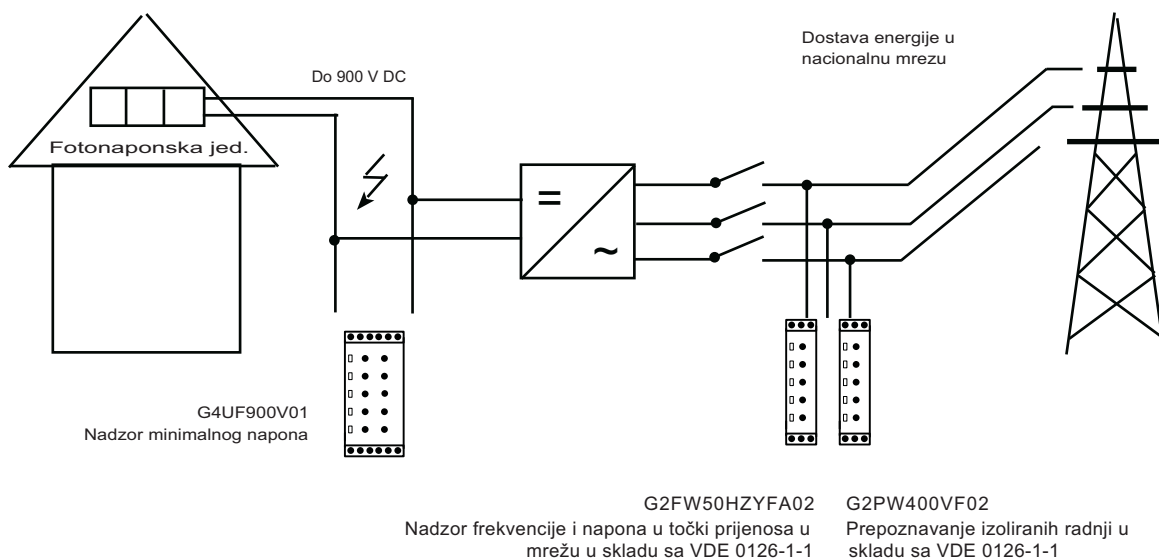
Fotonaponska jed.

Do 900 V DC

=

~

Dostava energije u nacionalnu mrezu

G4UF900V01
Nadzor minimalnog napona

G2FW50HZYFA02
Nadzor frekvencije i napona u točki prijenosa u mrežu u skladu sa VDE 0126-1-1

G2PW400VF02
Prepoznavanje izoliranih radnji u skladu sa VDE 0126-1-1